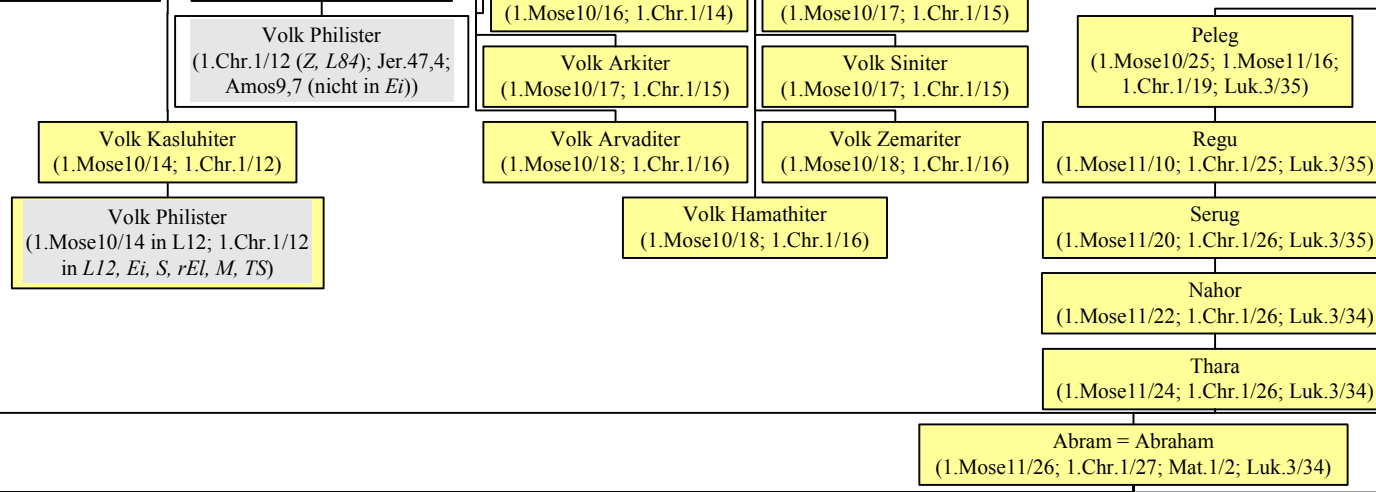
(1.Mose10/16; 1.Chr.1/14)

(1.Mose10/17; 1.Chr.1/15)

Volk Philister
(1.Chr.1/12 (*Z, L84*); Jer.47,4; Amos9,7 (nicht in *Ei*))

Volk Arkiter
(1.Mose10/17; 1.Chr.1/15)

Volk Siniter
(1.Mose10/17; 1.Chr.1/15)

Peleg
(1.Mose10/25; 1.Mose11/16; 1.Chr.1/19; Luk.3/35)

Volk Kasluhiter
(1.Mose10/14; 1.Chr.1/12)

Volk Arvaditer
(1.Mose10/18; 1.Chr.1/16)

Volk Zemariter
(1.Mose10/18; 1.Chr.1/16)

Regu
(1.Mose11/10; 1.Chr.1/25; Luk.3/35)

Volk Philister
(1.Mose10/14 in L12; 1.Chr.1/12 in *L12, Ei, S, rEl, M, TS*)

Volk Hamathiter
(1.Mose10/18; 1.Chr.1/16)

Serug
(1.Mose11/20; 1.Chr.1/26; Luk.3/35)

Nahor
(1.Mose11/22; 1.Chr.1/26; Luk.3/34)

Thara
(1.Mose11/24; 1.Chr.1/26; Luk.3/34)

Abram = Abraham
(1.Mose11/26; 1.Chr.1/27; Mat.1/2; Luk.3/34)